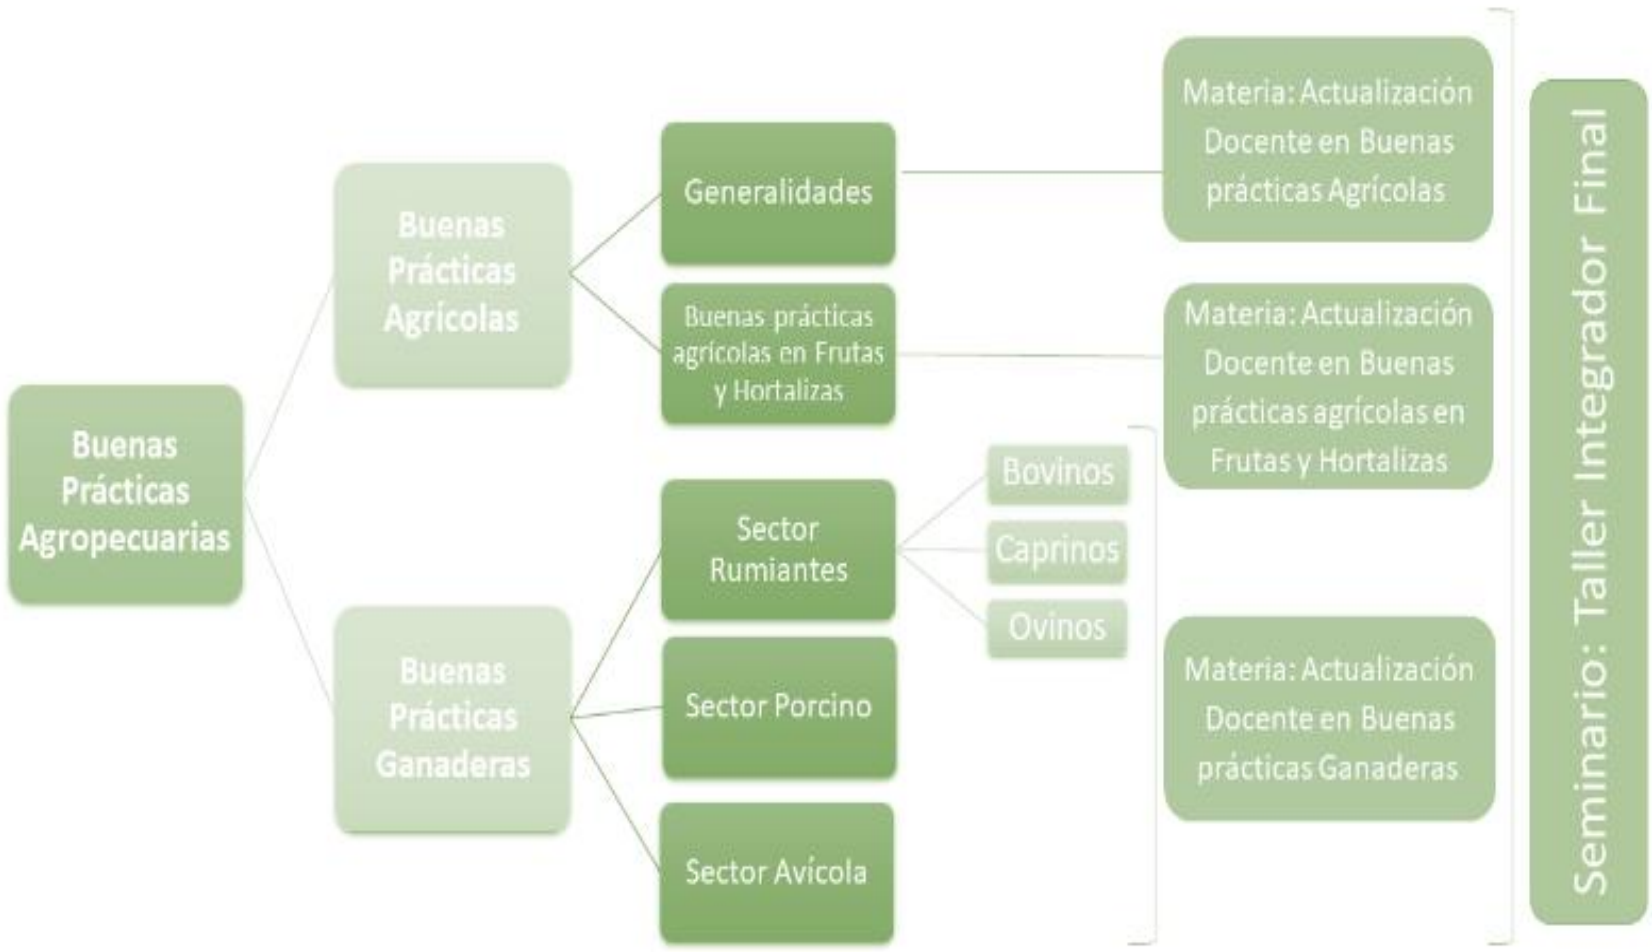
Buenas Prácticas Agropecuarias

Buenas Prácticas Agrícolas

Generalidades

Buenas prácticas agrícolas en Frutas y Hortalizas

Buenas Prácticas Ganaderas

Sector Rumiantes

Bovinos

Caprinos

Ovinos

Sector Porcino

Sector Avícola

Materia: Actualización Docente en Buenas prácticas Agrícolas

Materia: Actualización Docente en Buenas prácticas agrícolas en Frutas y Hortalizas

Materia: Actualización Docente en Buenas prácticas Ganaderas

Seminario: Taller Integrador Final